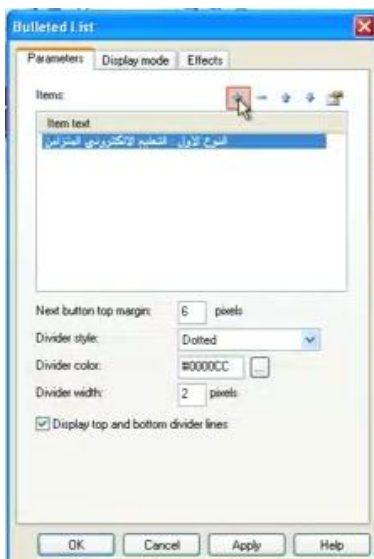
Bulleted List

Parameters | Display mode | Effects

Items:

Item text

النوع الاول - التعليم الالكتروني المتزامن

Next button top margin: 6 pixels

Divider style: Dotted

Divider color: #0000CC

Divider width: 2 pixels

Display top and bottom divider lines

OK | Cancel | Apply | Help